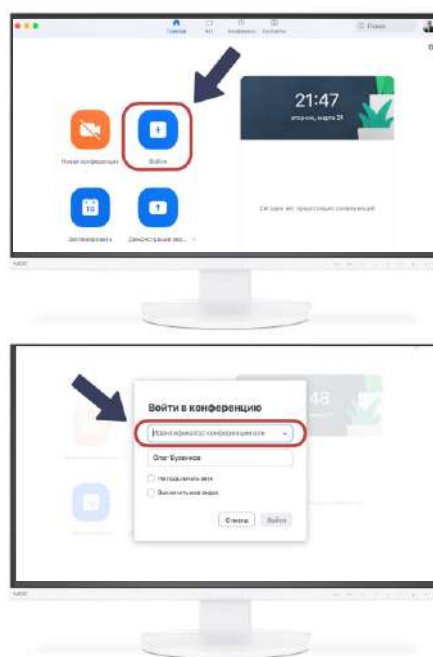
Главная Чат Конференции Контакты

Поиск

21:47

вторник, марта 31

Новая конференция

Войти

Запланировать

Демонстрация экр...

Сегодня нет предстоящих конференций

NEC

Войти в конференцию

Идентификатор конференции

Олег Буренков

Не подключать звук

Выключить мое видео

Отмена

Войти

48

NEC